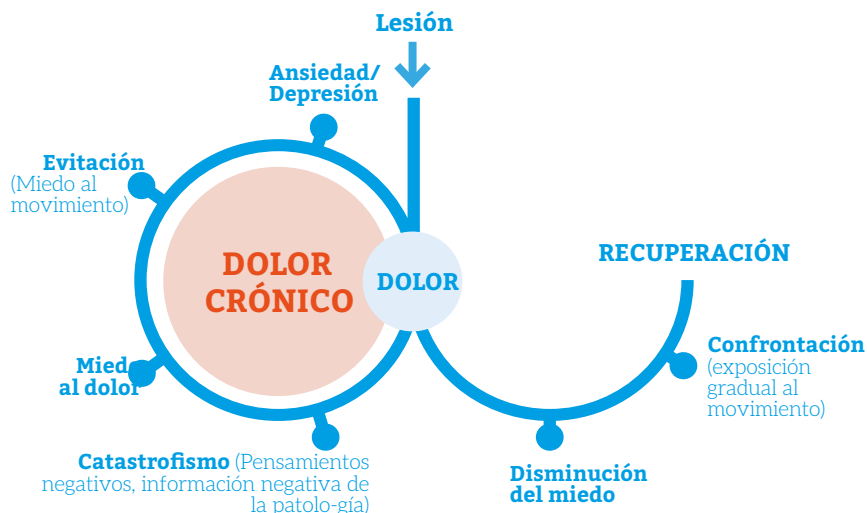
Lesión

Ansiedad/ Depresión

Evitación (Miedo al movimiento)

DOLOR CRÓNICO

DOLOR

RECUPERACIÓN

Miedo al dolor

Confrontación (exposición gradual al movimiento)

Catastrofismo (Pensamientos negativos, información negativa de la patolo-gía)

Disminución del miedo